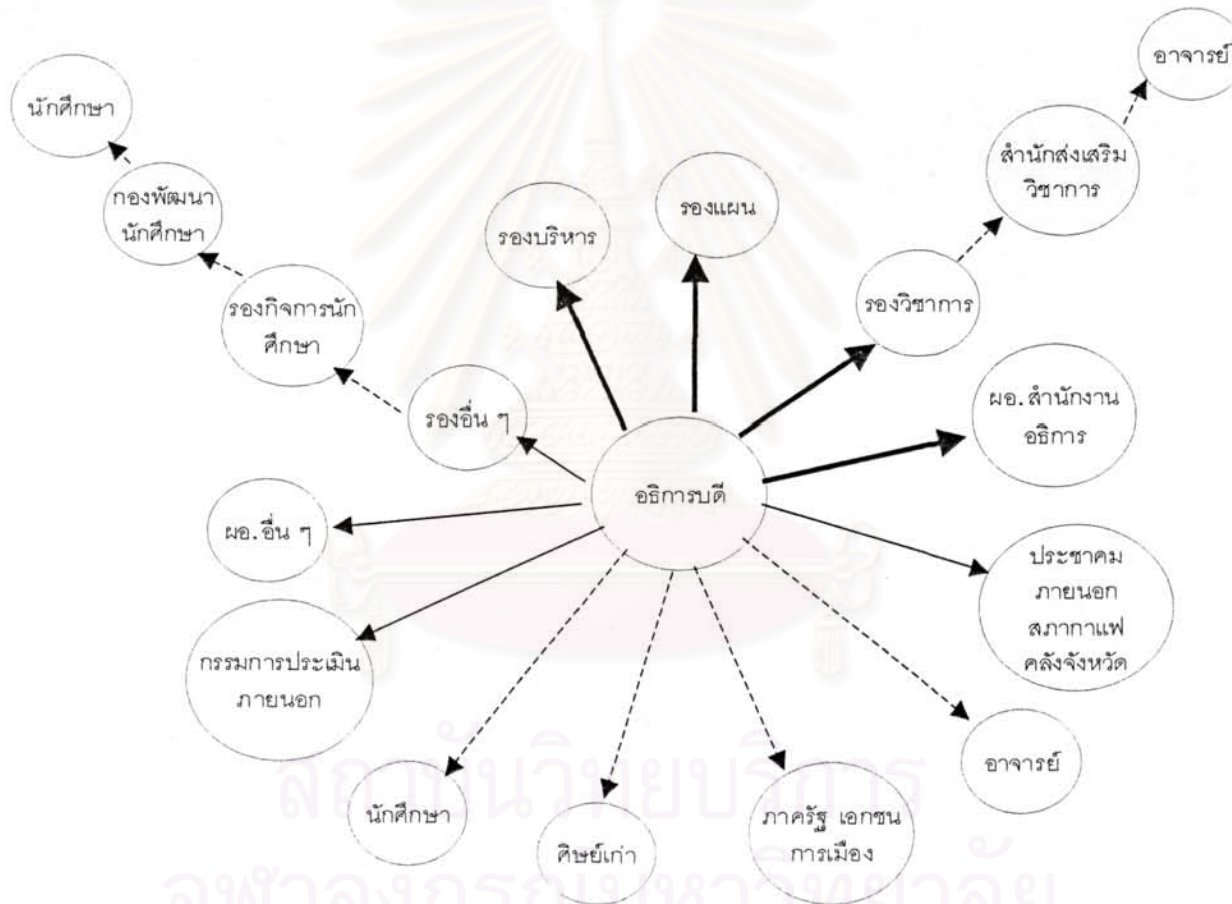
อาจารย์

นักศึกษา

สำนักส่งเสริมวิชาการ

กองพัฒนานักศึกษา

รองแผน

รองบริหาร

รองวิชาการ

รองกิจการนักศึกษา

ผอ.สำนักงานอธิการ

รองอื่น ๆ

อธิการบดี

ผอ.อื่น ๆ

ประชาคมภายนอกสภากาแฟคลังจังหวัด

กรรมการประเมินภายนอก

อาจารย์

นักศึกษา

ภาครัฐ เอกชนการเมือง

ศิษย์เก่า

สถาบันวิทยบริการ
จุฬาลงกรณ์มหาวิทยาลัย